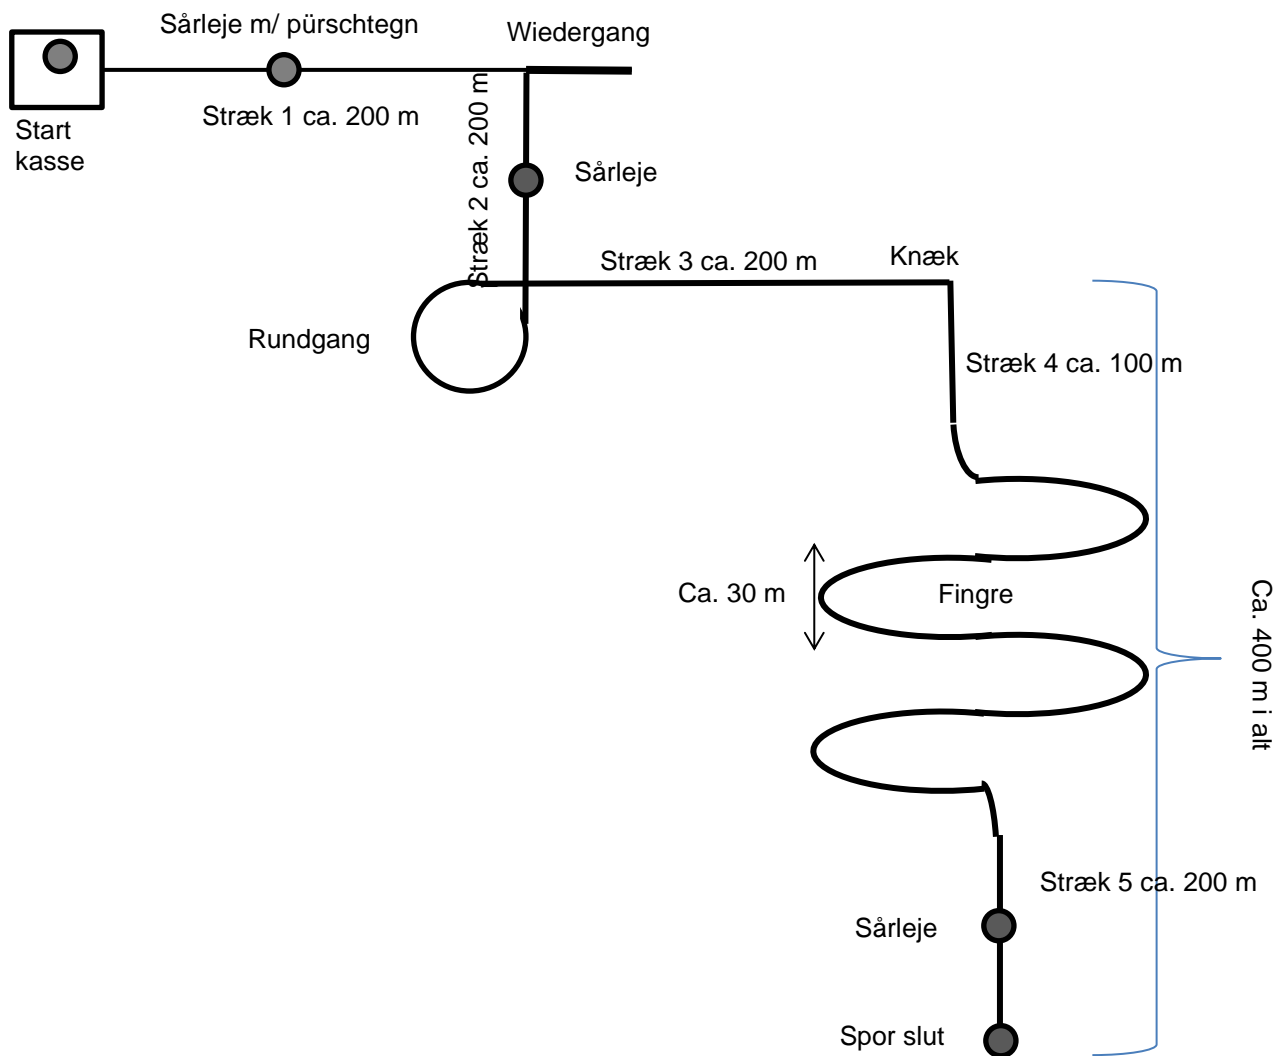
Sårleje m/ pürschtegn

Wiedergang

Start kasse

Stræk 1 ca. 200 m

Stræk 2 ca. 200 m

Sårleje

Stræk 3 ca. 200 m

Knæk

Rundgang

Stræk 4 ca. 100 m

Ca. 30 m

Fingre

Ca. 400 m i alt

Stræk 5 ca. 200 m

Sårleje

Spor slut